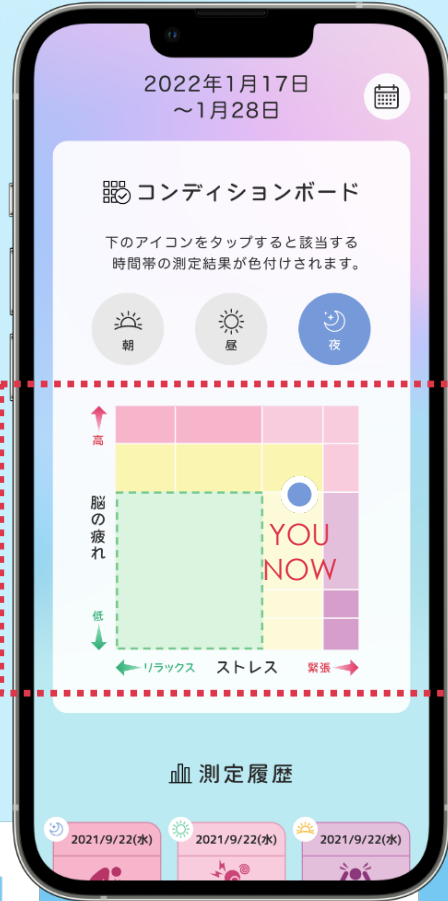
2022年1月17日
〜1月28日

コンディションボード

下のアイコンをタップすると該当する時間帯の測定結果が色付けされます。

朝
昼
夜

高
脳の疲れ
低

YOU NOW

リラックス
ストレス
緊張

測定履歴

2021/9/22(水)
2021/9/22(水)
2021/9/22(水)